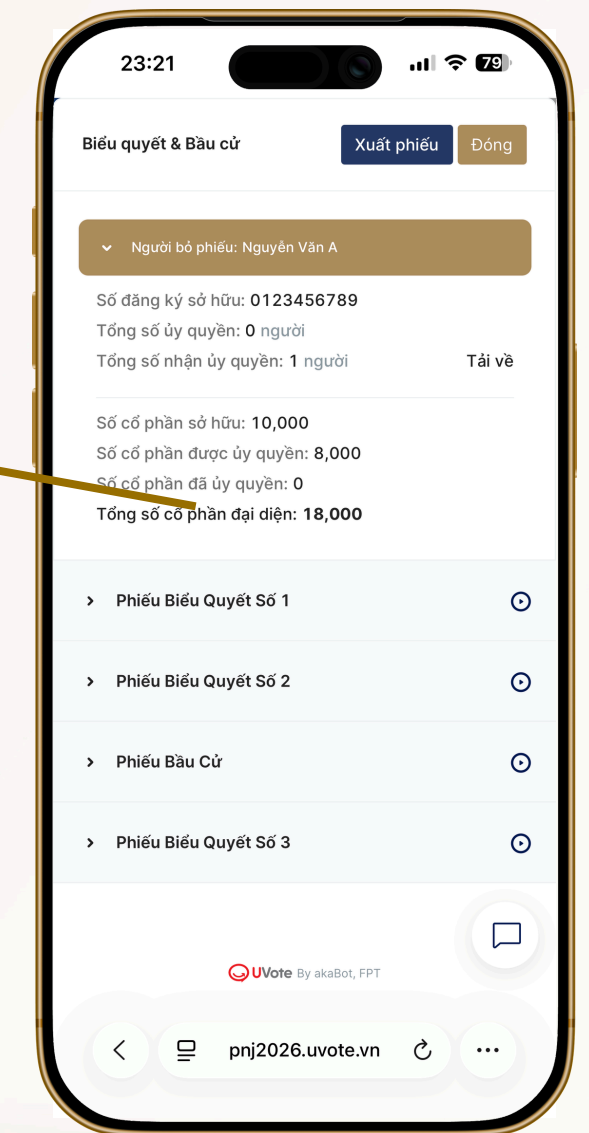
23:21

79

Biểu quyết & Bầu cử

Xuất phiếu

Đóng

Người bỏ phiếu: Nguyễn Văn A

Số đăng ký sở hữu: 0123456789

Tổng số ủy quyền: 0 người

Tổng số nhận ủy quyền: 1 người

Tải về

Số cổ phần sở hữu: 10,000

Số cổ phần được ủy quyền: 8,000

Số cổ phần đã ủy quyền: 0

Tổng số cổ phần đại diện: 18,000

Phiếu Biểu Quyết Số 1

Phiếu Biểu Quyết Số 2

Phiếu Bầu Cử

Phiếu Biểu Quyết Số 3

UVote By akaBot, FPT

pnj2026.uvote.vn